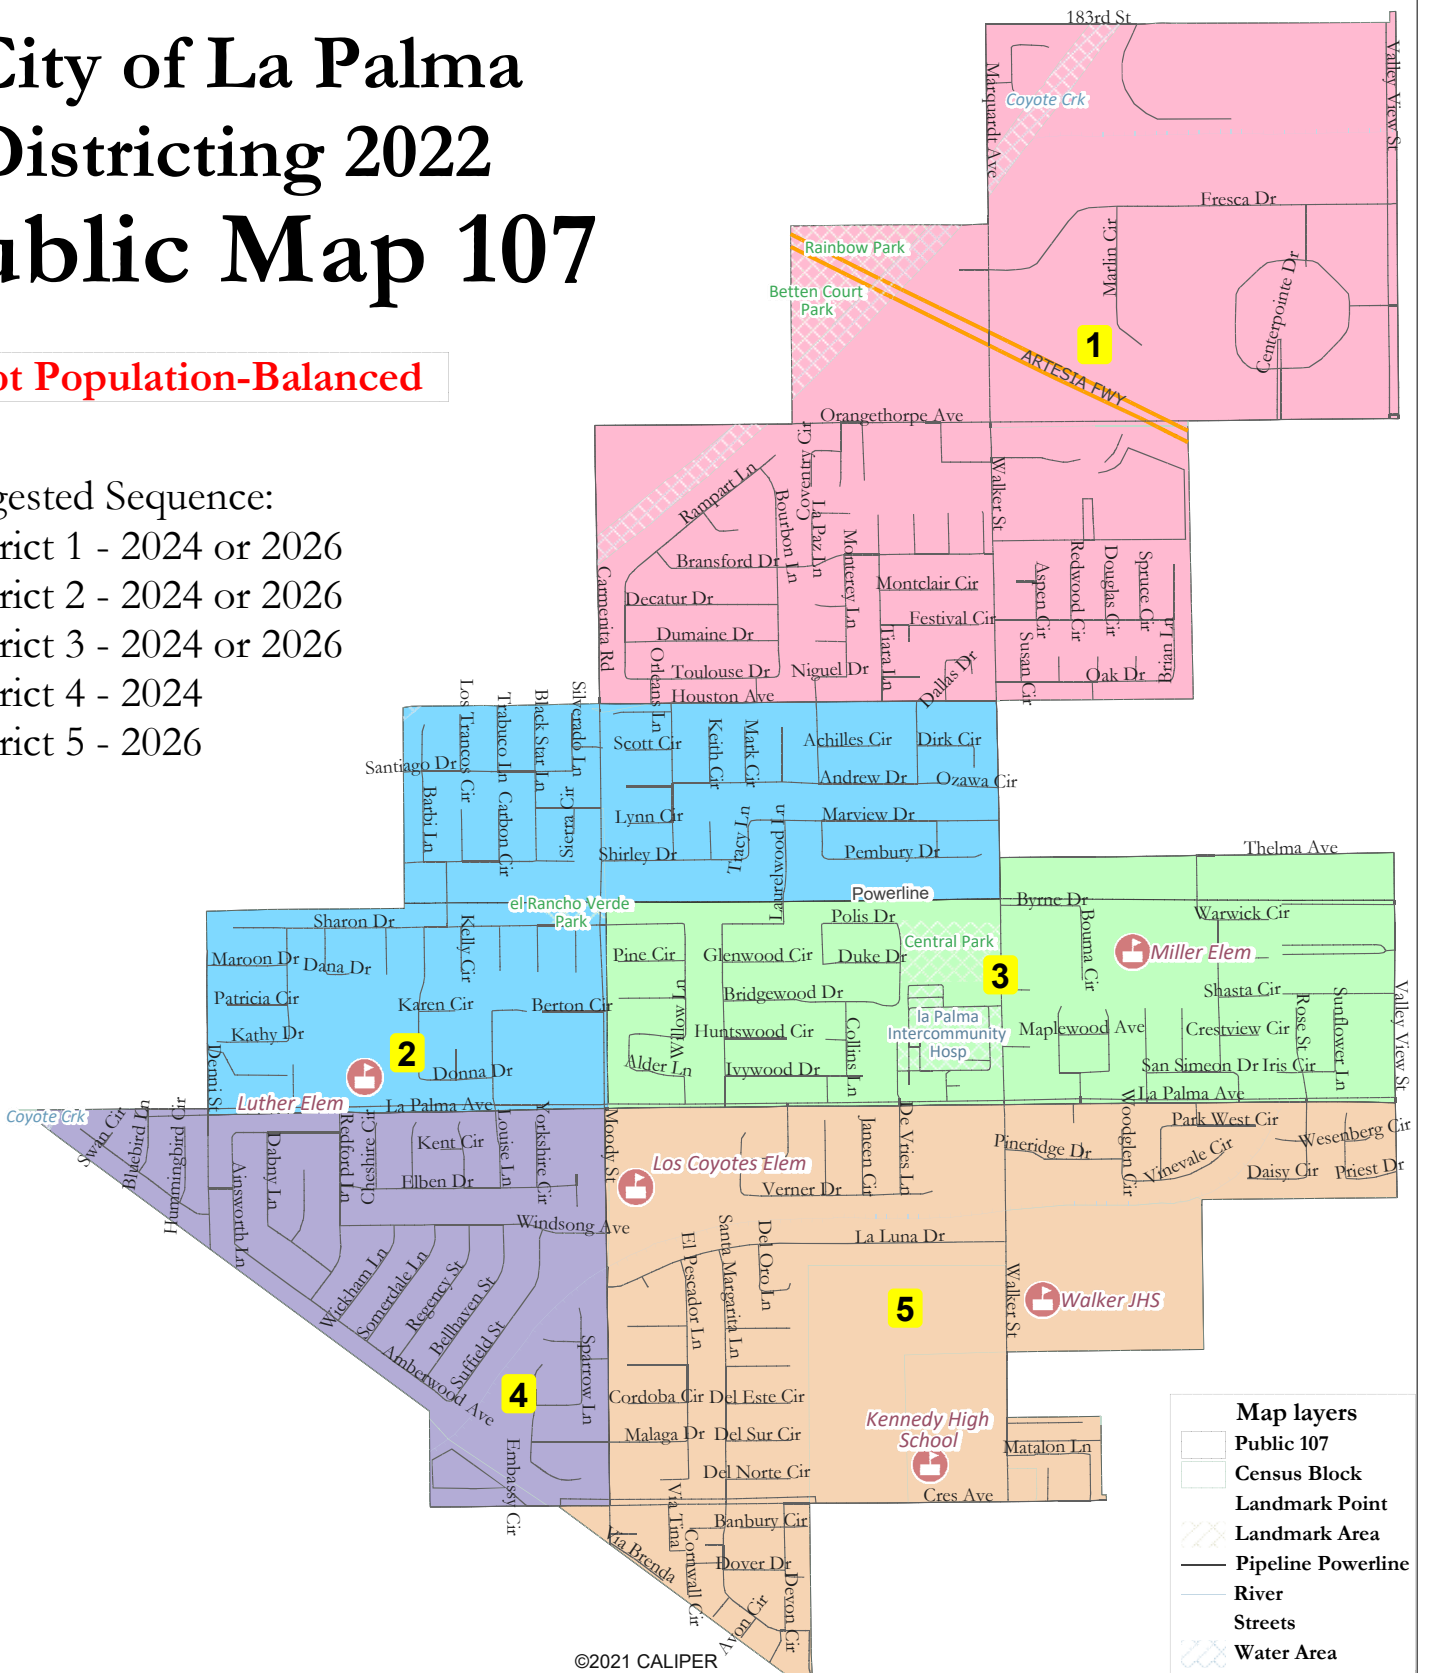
City of La Palma
Districting 2022
ublic Map 107

ot Population-Balanced

gested Sequence:
rict 1 - 2024 or 2026
rict 2 - 2024 or 2026
rict 3 - 2024 or 2026
rict 4 - 2024
rict 5 - 2026

183rd St
Marquardt Ave
Coyote Crk
Valley View St
Fresca Dr
Rainbow Park
Betten Court Park
Marlin Cir
Centerpointe Dr
1
ARTESIA FWY
Orangethorpe Ave
Rampart Ln
Coventry Cir
Bourbon Ln
La Paz Ln
Walker St
Bransford Dr
Monterey Ln
Montclair Cir
Aspen Cir
Redwood Cir
Douglas Cir
Spruce Cir
Carmenita Rd
Decatur Dr
Festival Cir
Dumaine Dr
Tiara Ln
Susan Cir
Brian Ln
Orleans Ln
Toulouse Dr
Niguel Dr
Dallas Dr
Oak Dr
Houston Ave
Los Trancos Cir
Trabuco Ln
Black Star Ln
Silverado Ln
Scott Cir
Keith Cir
Mark Cir
Achilles Cir
Dirk Cir
Santiago Dr
Barbi Ln
Carbon Cir
Sierra Cir
Andrew Dr
Ozawa Cir
Lynn Cir
Tracy Ln
Laurelwood Dr
Marview Dr
Shirley Dr
Pembury Dr
Thelma Ave
Powerline
el Rancho Verde Park
Polis Dr
Byrne Dr
Sharon Dr
Kelly Cir
Bouma Cir
Warwick Cir
Central Park
Maroon Dr
Dana Dr
Pine Cir
Glenwood Cir
Duke Dr
3
Miller Elem
Patricia Cir
Karen Cir
Berton Cir
Bridgewood Dr
Shasta Cir
Willow Ln
Huntswood Cir
Collins Ln
la Palma Intercommunity Hosp
Maplewood Ave
Crestview Cir
Rose St
Sunflower Ln
Kathy Dr
2
Alder Ln
Ivywood Dr
San Simeon Dr
Iris Cir
Denni St
Donna Dr
La Palma Ave
Valley View St
Coyote Crk
Luther Elem
La Palma Ave
Swan Cir
Bluebird Ln
Hummingbird Cir
Redford Ln
Cheshire Cir
Kent Cir
Louise Ln
Yorkshire Cir
Moody St
De Vries Ln
Janeen Cir
Park West Cir
Pineridge Dr
Woodglen Cir
Wesenberg Cir
Vinevale Cir
Daisy Cir
Priest Dr
Ainsworth Ln
Dabny Ln
Elben Dr
Los Coyotes Elem
Verner Dr
Windsong Ave
La Luna Dr
El Pescador Ln
Santa Margarita Ln
Del Oro Ln
Wickham Ln
Somerdale Ln
Regency St
Bellhaven St
Suffield St
Walker St
Walker JHS
5
Sparrow Ln
Amberwood Ave
4
Cordoba Cir
Del Este Cir
Kennedy High School
Malaga Dr
Del Sur Cir
Matalon Ln
Embassy Cir
Del Norte Cir
Cres Ave
Via Tina
Banbury Cir
Via Brenda
Cornwall Cir
Dover Dr
Avon Cir
Devon Cir
©2021 CALIPER

Map layers
Public 107
Census Block
Landmark Point
Landmark Area
Pipeline Powerline
River
Streets
Water Area